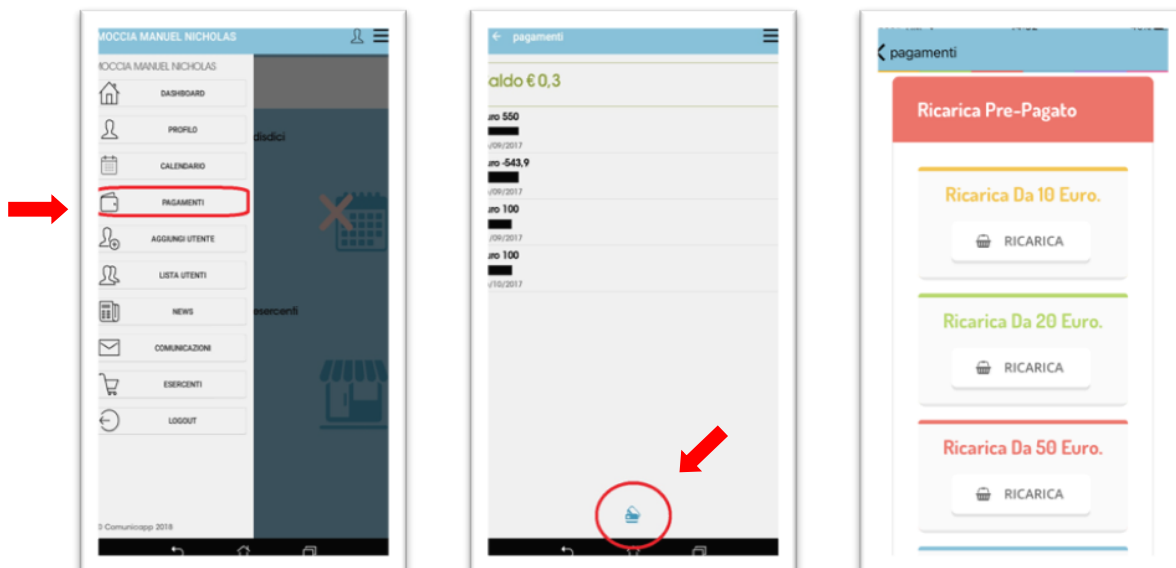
MOCCIA MANUEL NICHOLAS

MOCCIA MANUEL NICHOLAS

DASHBOARD

PROFILO

CALENDARIO

PAGAMENTI

AGGIUNGI UTENTE

LISTA UTENTI

NEWS

COMUNICAZIONI

ESERCENTI

LOGOUT

disdici

esercenti

© Comunicapp 2018

← pagamenti

aldo € 0,3

uro 550

/09/2017

uro -543,9

/09/2017

uro 100

/09/2017

uro 100

/10/2017

pagamenti

Ricarica Pre-Pagato

Ricarica Da 10 Euro.

RICARICA

Ricarica Da 20 Euro.

RICARICA

Ricarica Da 50 Euro.

RICARICA